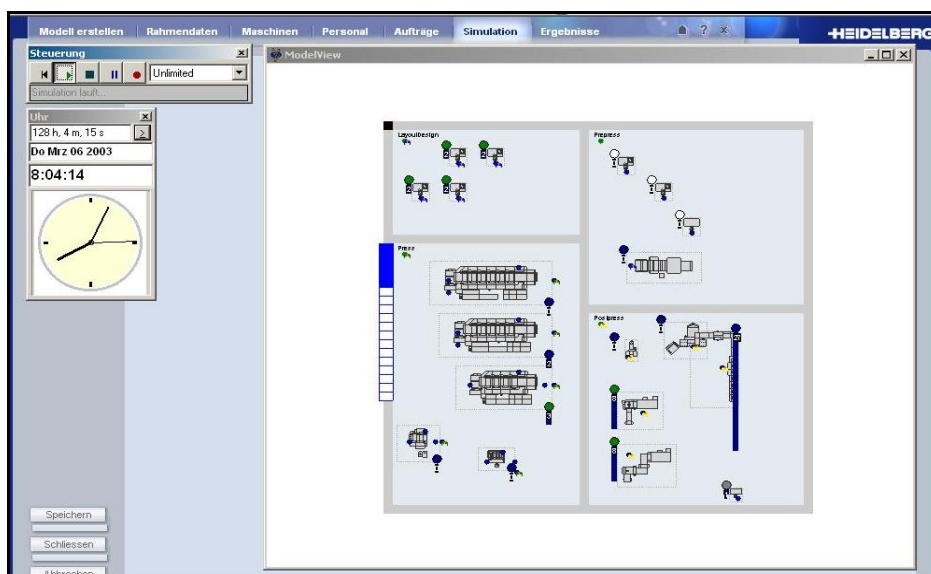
Modell erstellen | Rahmendaten | Maschinen | Personal | Aufträge | Simulation | Ergebnisse

HEIDELBERG

Steuerung

Unlimited

Simulation läuft...

Uhr

128 h, 4 m, 15 s

Do Mrz 06 2003

8:04:14

ModelView

LayoutDesign

Prepress

Press

Postpress

Speichern

Schliessen

Abbrechen